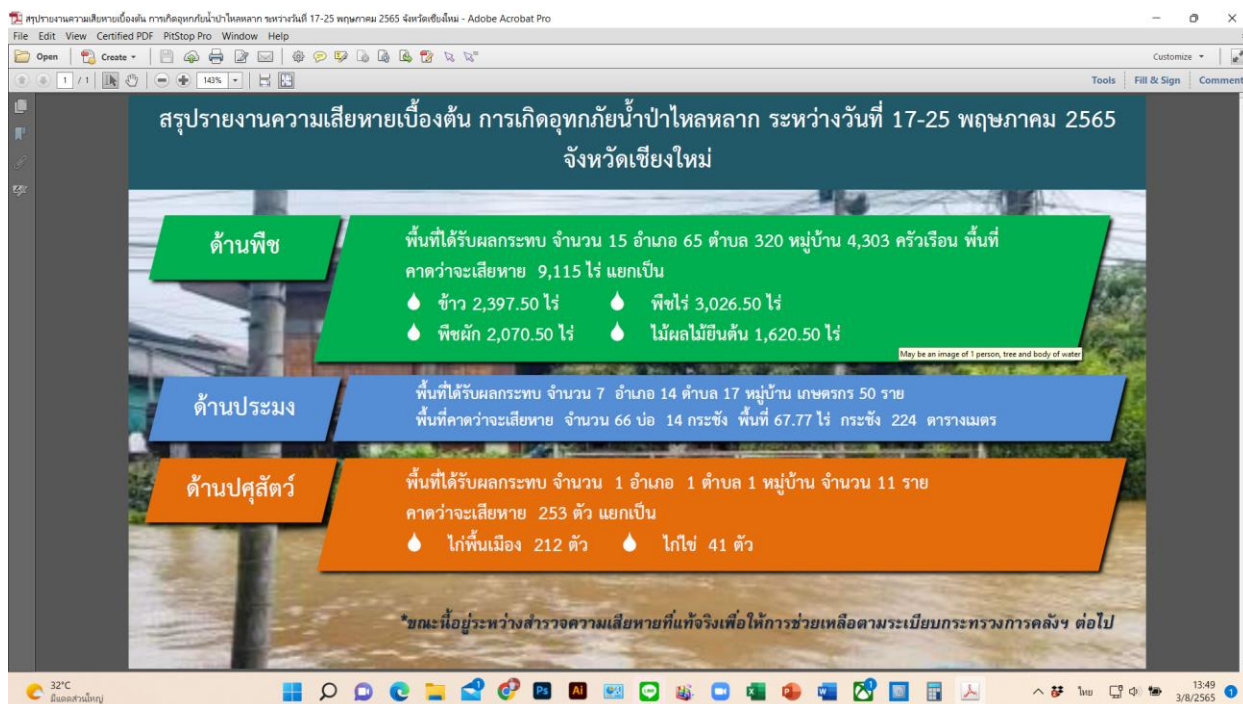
สรุปรายงานความเสียหายเบื้องต้น การเกิดอุทกภัยน้ำป่าไหลหลาก ระหว่างวันที่ 17-25 พฤษภาคม 2565 จังหวัดเชียงใหม่ - Adobe Acrobat Pro

File Edit View Certified PDF PitStop Pro Window Help

Open Create Customize

1 / 1 143% Tools Fill & Sign Comment

สรุปรายงานความเสียหายเบื้องต้น การเกิดอุทกภัยน้ำป่าไหลหลาก ระหว่างวันที่ 17-25 พฤษภาคม 2565 จังหวัดเชียงใหม่

ด้านพืช

พื้นที่ได้รับผลกระทบ จำนวน 15 อำเภอ 65 ตำบล 320 หมู่บ้าน 4,303 ครัวเรือน พื้นที่คาดว่าจะเสียหาย 9,115 ไร่ แยกเป็น

ข้าว 2,397.50 ไร่ พืชไร่ 3,026.50 ไร่

พืชผัก 2,070.50 ไร่ ไม้ผลไม้ยืนต้น 1,620.50 ไร่

May be an image of 1 person, tree and body of water

ด้านประมง

พื้นที่ได้รับผลกระทบ จำนวน 7 อำเภอ 14 ตำบล 17 หมู่บ้าน เกษตรกร 50 ราย

พื้นที่คาดว่าจะเสียหาย จำนวน 66 บ่อ 14 กระชัง พื้นที่ 67.77 ไร่ กระชัง 224 ตารางเมตร

ด้านปศุสัตว์

พื้นที่ได้รับผลกระทบ จำนวน 1 อำเภอ 1 ตำบล 1 หมู่บ้าน จำนวน 11 ราย

คาดว่าจะเสียหาย 253 ตัว แยกเป็น

ไก่พื้นเมือง 212 ตัว ไก่ไข่ 41 ตัว

*ขณะนี้อยู่ระหว่างสำรวจความเสียหายที่แท้จริงเพื่อให้การช่วยเหลือตามระเบียบกระทรวงการคลังฯ ต่อไป

32°C มีเมฆส่วนใหญ่

ไทย 13:49 3/8/2565